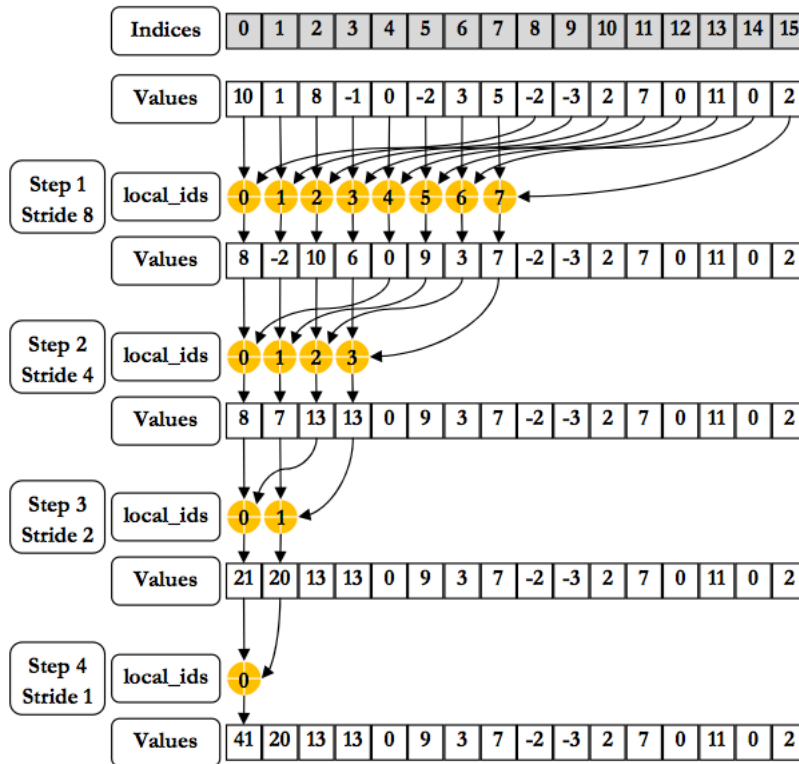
| Indices | 0 | 1 | 2 | 3 | 4 | 5 | 6 | 7 | 8 | 9 | 10 | 11 | 12 | 13 | 14 | 15 |
|---|---|---|---|---|---|---|---|---|---|---|---|---|---|---|---|---|
| Values | 10 | 1 | 8 | -1 | 0 | -2 | 3 | 5 | -2 | -3 | 2 | 7 | 0 | 11 | 0 | 2 |

Step 1
Stride 8

local_ids 0 1 2 3 4 5 6 7

| Values | 8 | -2 | 10 | 6 | 0 | 9 | 3 | 7 | -2 | -3 | 2 | 7 | 0 | 11 | 0 | 2 |
|---|---|---|---|---|---|---|---|---|---|---|---|---|---|---|---|---|

Step 2
Stride 4

local_ids 0 1 2 3

| Values | 8 | 7 | 13 | 13 | 0 | 9 | 3 | 7 | -2 | -3 | 2 | 7 | 0 | 11 | 0 | 2 |
|---|---|---|---|---|---|---|---|---|---|---|---|---|---|---|---|---|

Step 3
Stride 2

local_ids 0 1

| Values | 21 | 20 | 13 | 13 | 0 | 9 | 3 | 7 | -2 | -3 | 2 | 7 | 0 | 11 | 0 | 2 |
|---|---|---|---|---|---|---|---|---|---|---|---|---|---|---|---|---|

Step 4
Stride 1

local_ids 0

| Values | 41 | 20 | 13 | 13 | 0 | 9 | 3 | 7 | -2 | -3 | 2 | 7 | 0 | 11 | 0 | 2 |
|---|---|---|---|---|---|---|---|---|---|---|---|---|---|---|---|---|